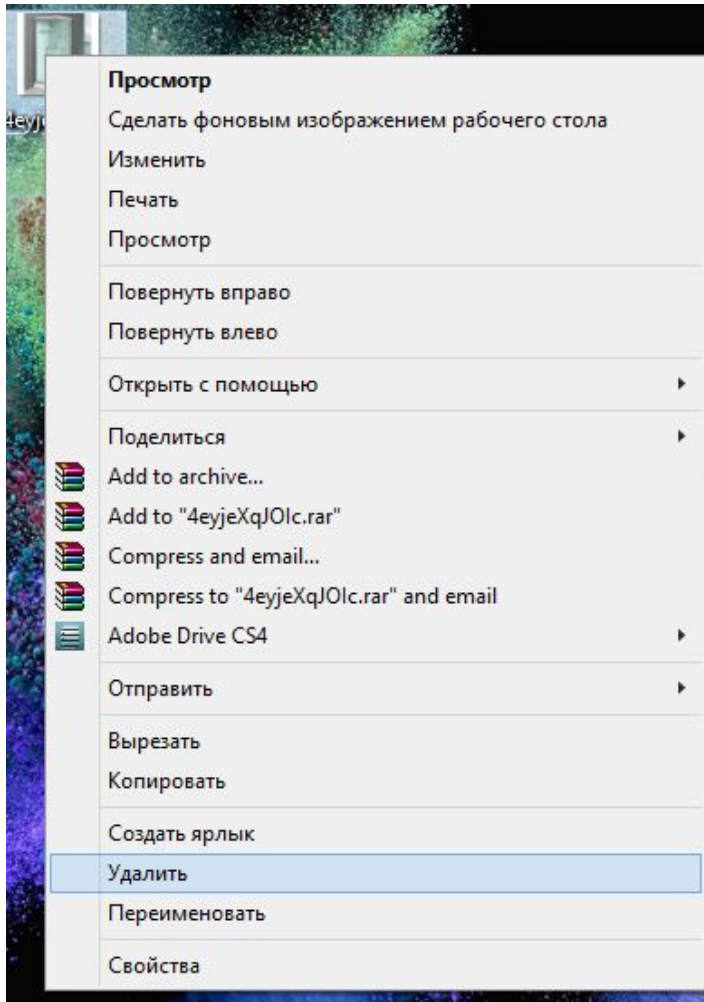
4eyj

Просмотр
Сделать фоновым изображением рабочего стола
Изменить
Печать
Просмотр

Повернуть вправо
Повернуть влево

Открыть с помощью

Поделиться
Add to archive...
Add to "4eyjeXqJOIc.rar"
Compress and email...
Compress to "4eyjeXqJOIc.rar" and email
Adobe Drive CS4

Отправить

Вырезать
Копировать

Создать ярлык
Удалить
Переименовать

Свойства